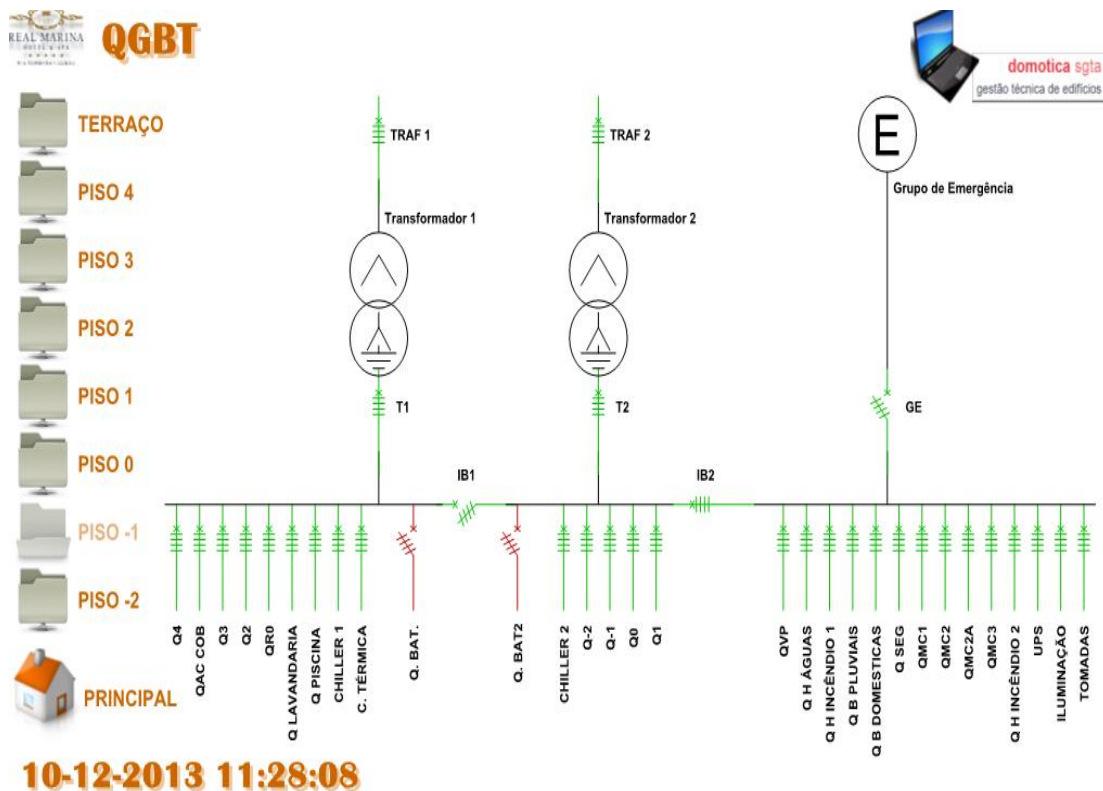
REAL MARINA HOTEL & SPA

QGBT

domotica sgta
gestão técnica de edifícios

TERRAÇO
PISO 4
PISO 3
PISO 2
PISO 1
PISO 0
PISO -1
PISO -2
PRINCIPAL

TRAF 1
Transformador 1
T1

TRAF 2
Transformador 2
T2

E
Grupo de Emergência
GE

IB1
IB2

Q4
QAC COB
Q3
Q2
QR0
Q LAVANDARIA
Q PISCINA
CHILLER 1
C. TÉRMICA
Q. BAT.
Q. BAT2
CHILLER 2
Q-2
Q-1
Q0
Q1
QVP
Q H ÁGUAS
Q H INCÊNDIO 1
Q B PLUVIAIS
Q B DOMESTICAS
Q SEG
QMC1
QMC2
QMC2A
QMC3
Q H INCÊNDIO 2
UPS
ILUMINAÇÃO
TOMADAS

10-12-2013 11:28:08